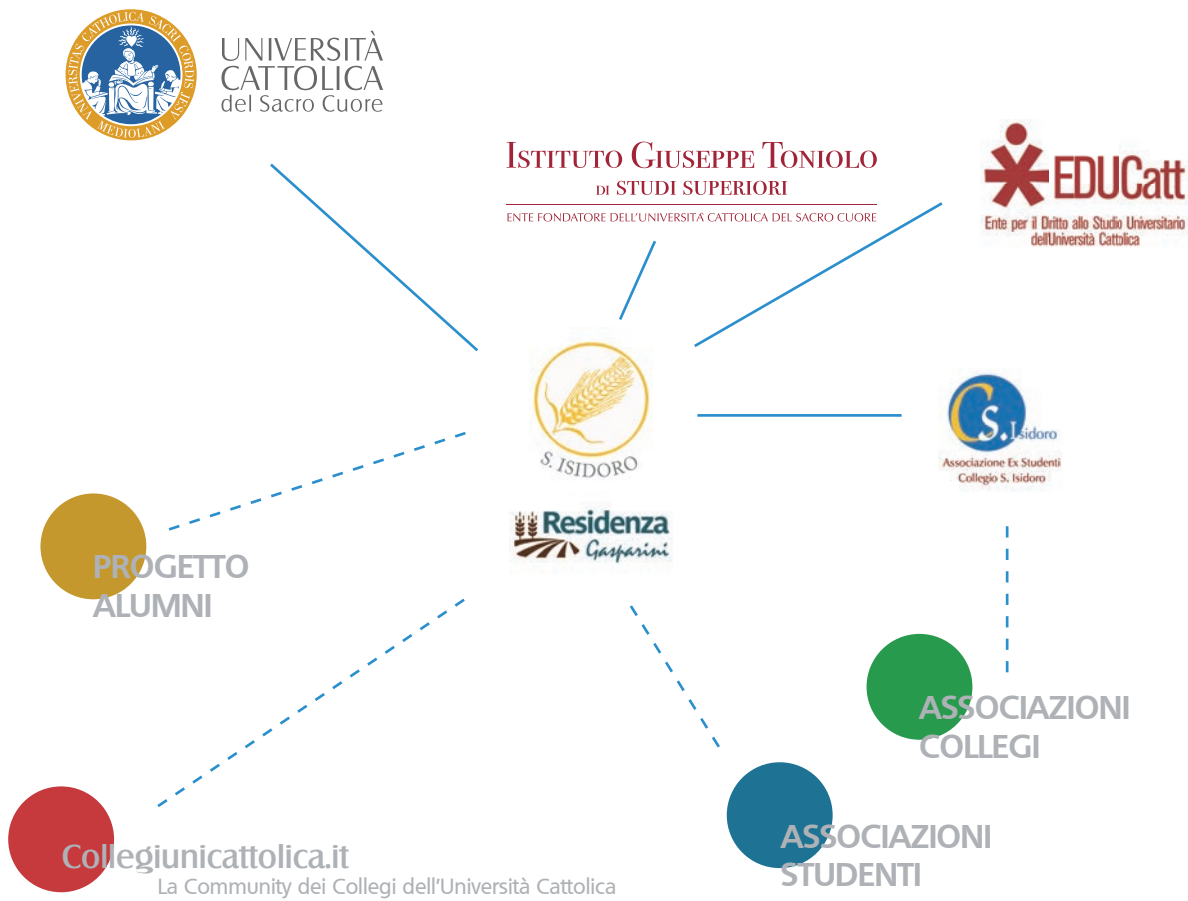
UNIVERSITAS CATHOLICA SACRI CORDIS IESU MEDIOLANI

UNIVERSITÀ CATTOLICA del Sacro Cuore

ISTITUTO GIUSEPPE TONIOLO DI STUDI SUPERIORI
ENTE FONDATORE DELL'UNIVERSITÀ CATTOLICA DEL SACRO CUORE

EDUCatt
Ente per il Diritto allo Studio Universitario dell'Università Cattolica

S. ISIDORO

Residenza Gasparini

C S. Isidoro
Associazione Ex Studenti Collegio S. Isidoro

PROGETTO ALUMNI

ASSOCIAZIONI COLLEGI

ASSOCIAZIONI STUDENTI

Collegiunicattolica.it
La Community dei Collegi dell'Università Cattolica